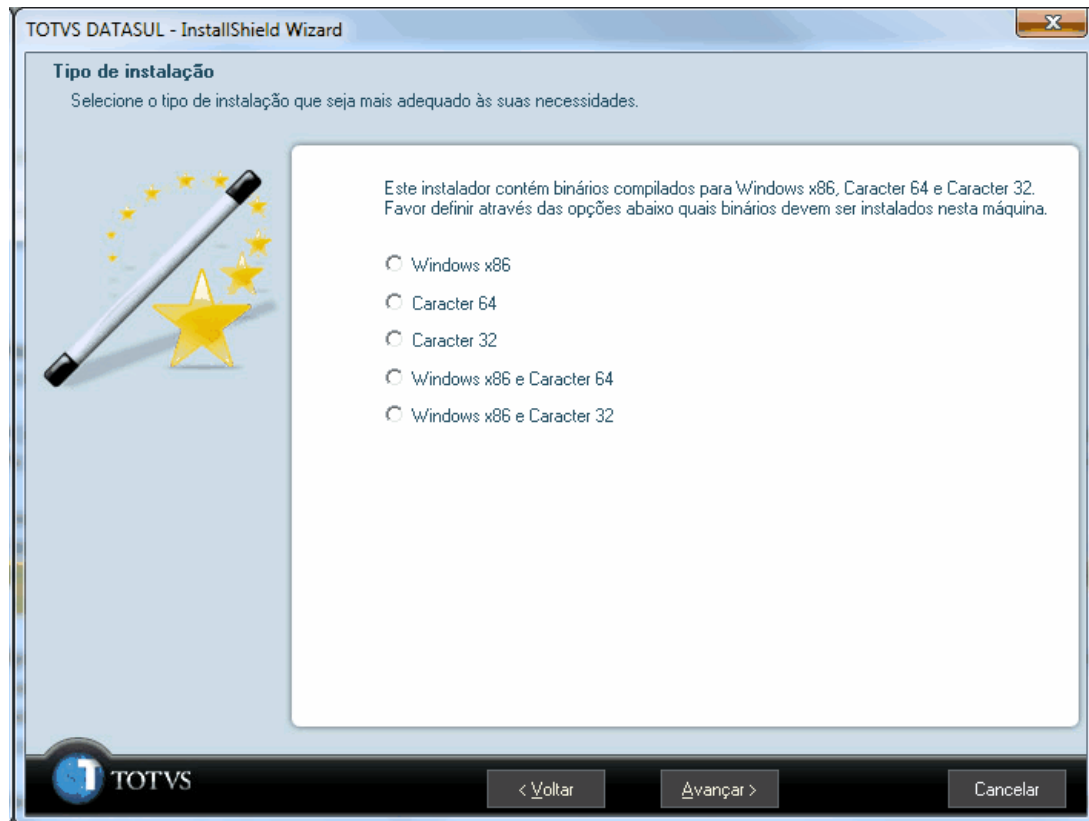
TOTVS DATASUL - InstallShield Wizard

X

Tipo de instalação

Selecione o tipo de instalação que seja mais adequado às suas necessidades.

Este instalador contém binários compilados para Windows x86, Caracter 64 e Caracter 32. Favor definir através das opções abaixo quais binários devem ser instalados nesta máquina.

Windows x86

Caracter 64

Caracter 32

Windows x86 e Caracter 64

Windows x86 e Caracter 32

TOTVS

< Voltar

Avançar >

Cancelar